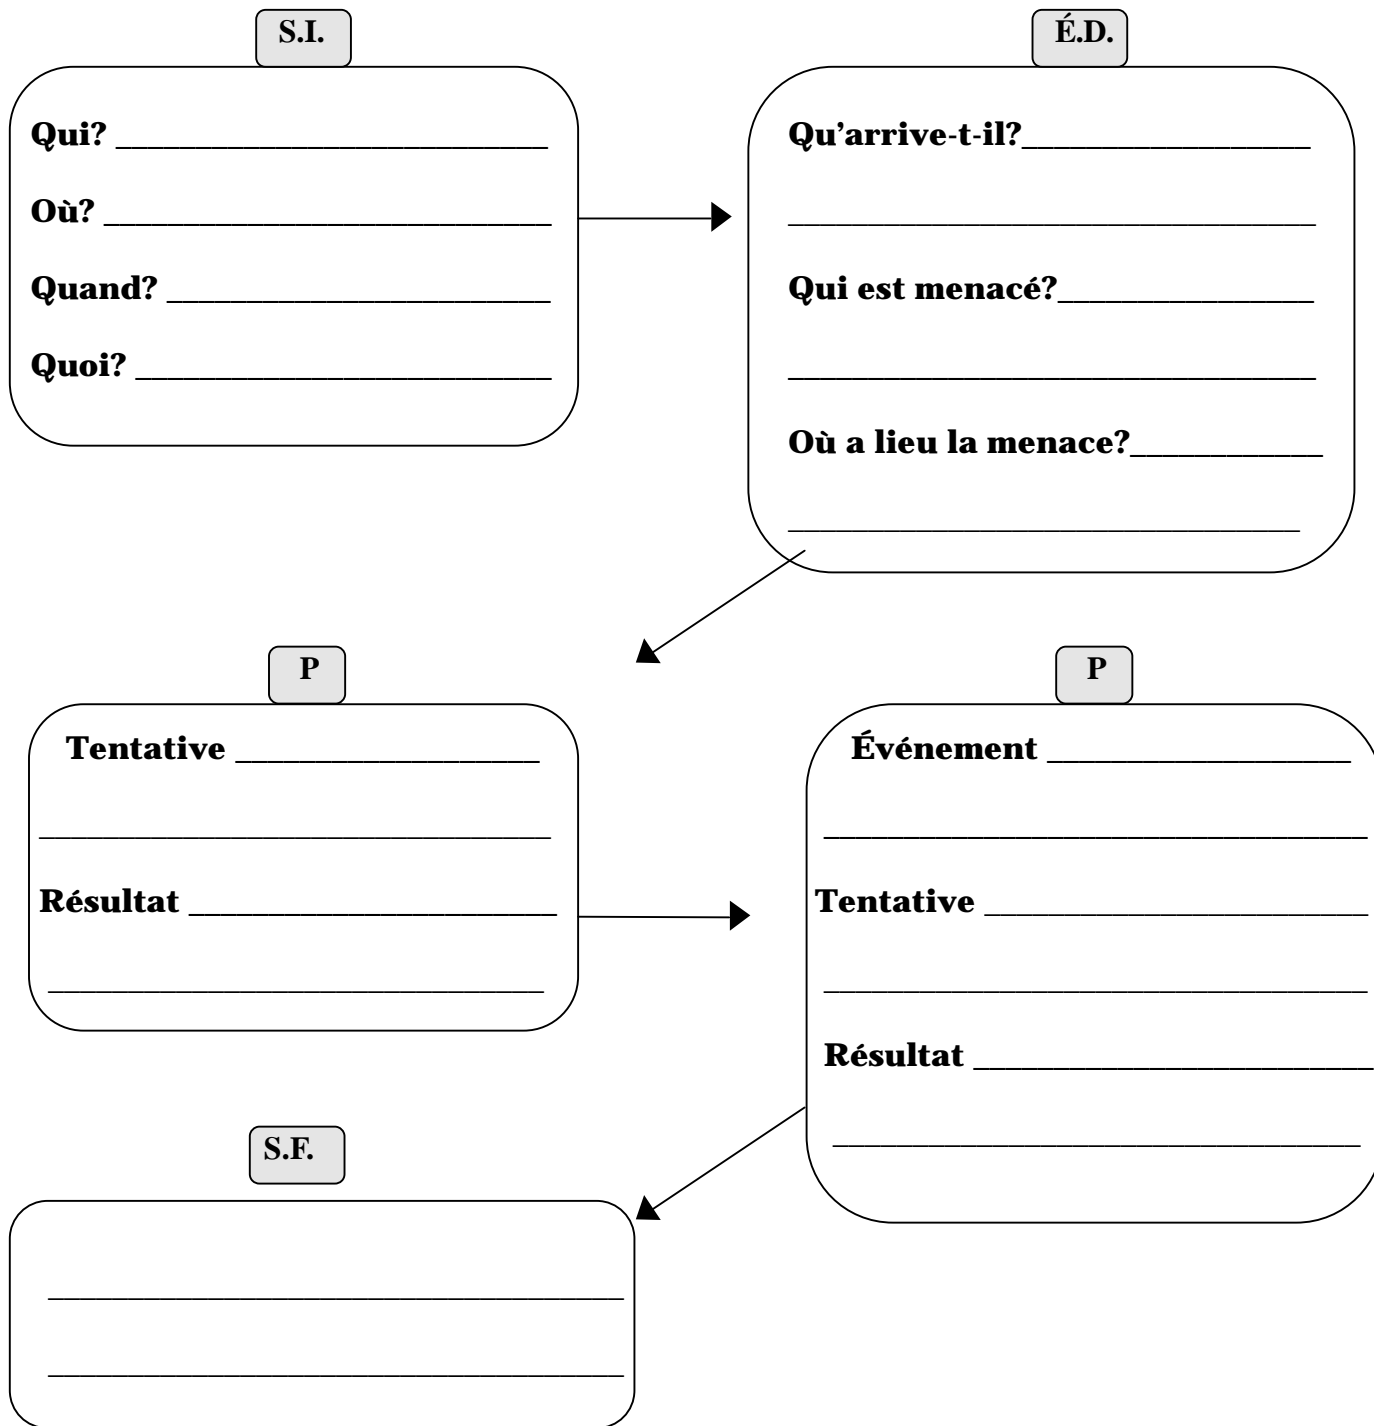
S.I.

Qui? ____________________________

Où? _____________________________

Quand? __________________________

Quoi? ___________________________

É.D.

Qu'arrive-t-il?_________________

_________________________________

Qui est menacé?_________________

_________________________________

Où a lieu la menace?___________

_________________________________

P

Tentative __________________

_________________________________

Résultat ______________________

_________________________________

P

Événement ___________________

_________________________________

Tentative _____________________

_________________________________

Résultat _______________________

_________________________________

S.F.

_________________________________

_________________________________